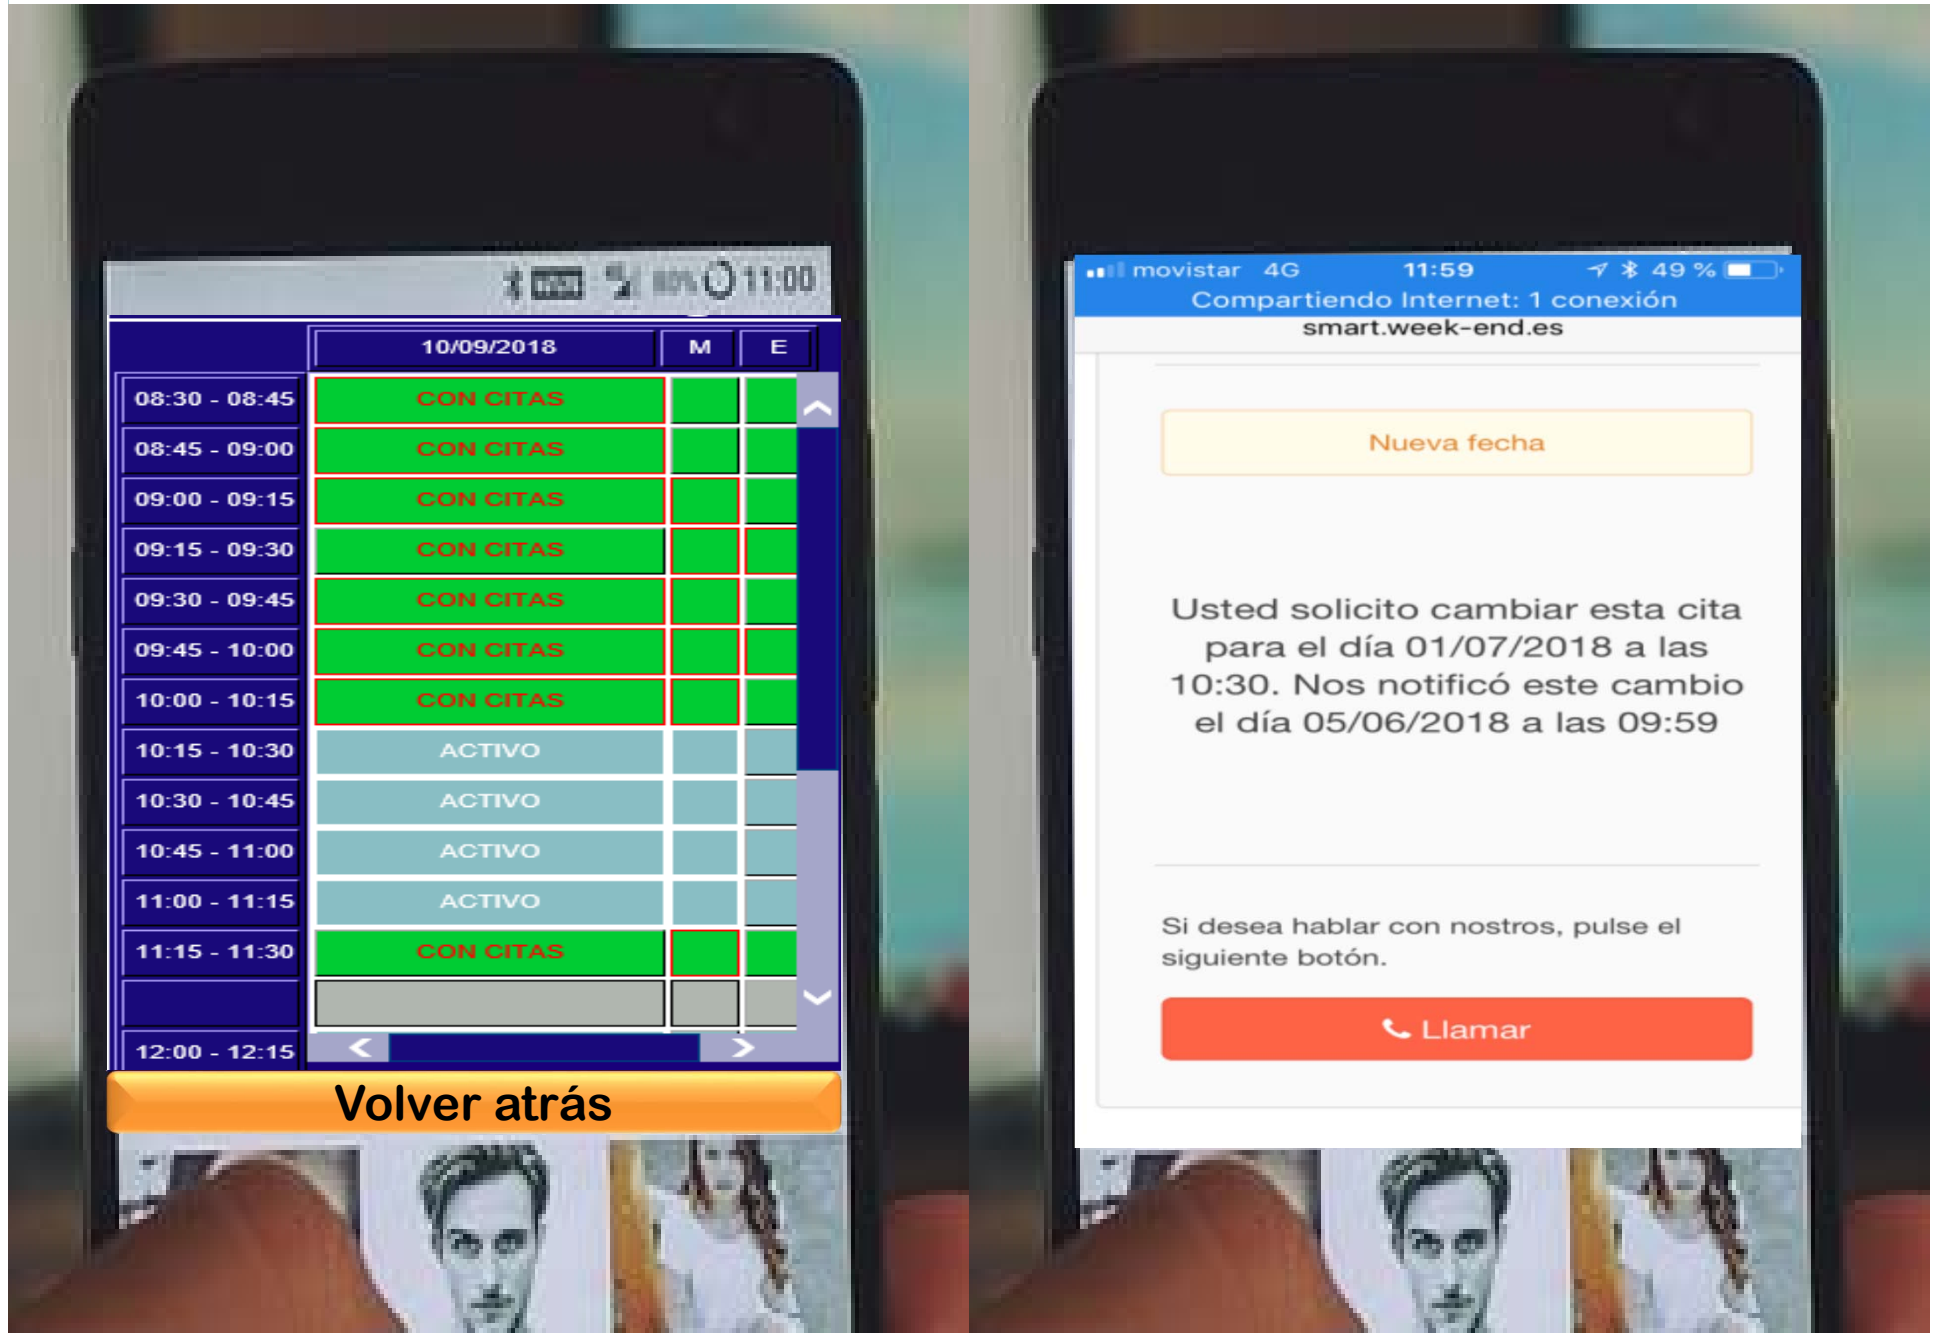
80% 11:00

| | 10/09/2018 | M | E |
|---|---|---|---|
| 08:30 - 08:45 | CON CITAS | | |
| 08:45 - 09:00 | CON CITAS | | |
| 09:00 - 09:15 | CON CITAS | | |
| 09:15 - 09:30 | CON CITAS | | |
| 09:30 - 09:45 | CON CITAS | | |
| 09:45 - 10:00 | CON CITAS | | |
| 10:00 - 10:15 | CON CITAS | | |
| 10:15 - 10:30 | ACTIVO | | |
| 10:30 - 10:45 | ACTIVO | | |
| 10:45 - 11:00 | ACTIVO | | |
| 11:00 - 11:15 | ACTIVO | | |
| 11:15 - 11:30 | CON CITAS | | |
| | | | |
| 12:00 - 12:15 | | | |

Volver atrás

movistar 4G 11:59 49 %
Compartiendo Internet: 1 conexión
smart.week-end.es

Nueva fecha

Usted solicito cambiar esta cita para el día 01/07/2018 a las 10:30. Nos notificó este cambio el día 05/06/2018 a las 09:59

Si desea hablar con nostros, pulse el siguiente botón.

Llamar